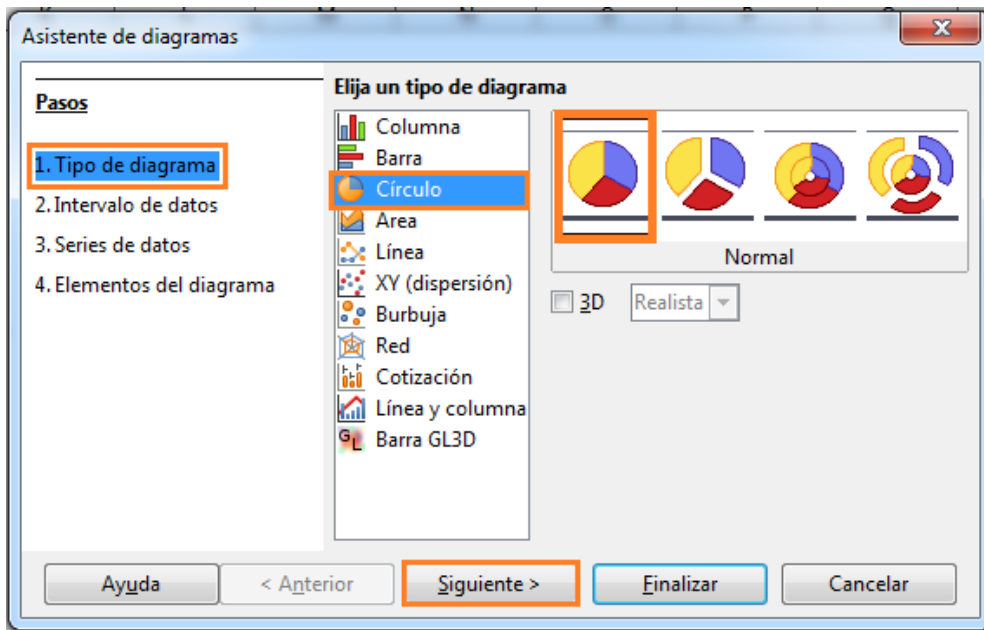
Asistente de diagramas

Pasos

1. Tipo de diagrama
2. Intervalo de datos
3. Series de datos
4. Elementos del diagrama

Elija un tipo de diagrama

Columna
Barra
Círculo
Área
Línea
XY (dispersión)
Burbuja
Red
Cotización
Línea y columna
Barra GL3D

Normal

3D
Realista

Ayuda
< Anterior
Siguiente >
Finalizar
Cancelar